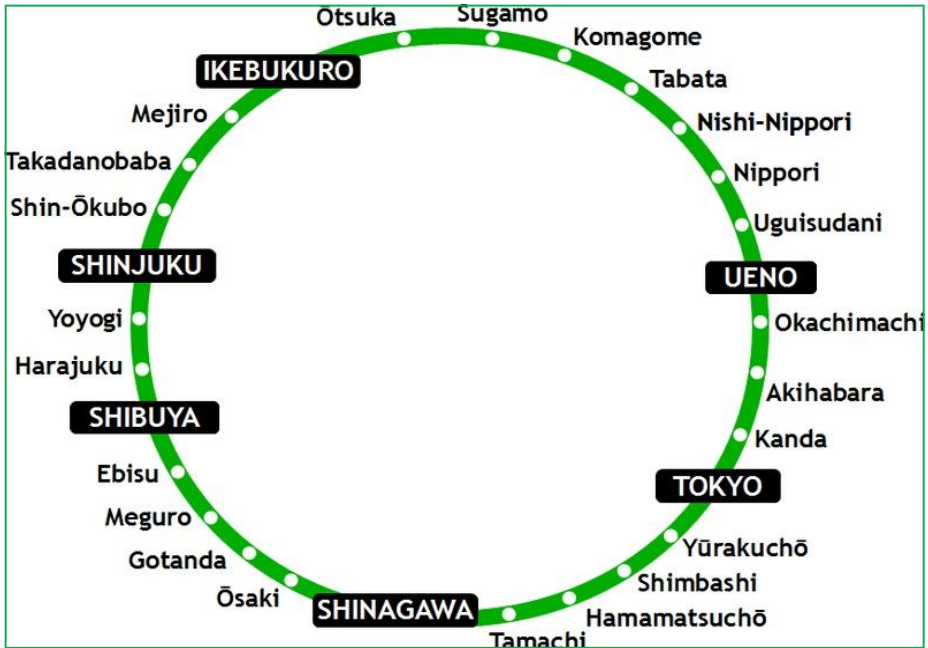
Ōtsuka
Sugamo
Komagome
IKEBUKURO
Tabata
Mejiro
Nishi-Nippori
Takadanobaba
Nippori
Shin-Ōkubo
Uguisudani
SHINJUKU
UENO
Yoyogi
Okachimachi
Harajuku
Akihabara
SHIBUYA
Kanda
Ebisu
TOKYO
Meguro
Yūrakuchō
Gotanda
Shimbashi
Ōsaki
SHINAGAWA
Hamamatsuchō
Tamachi